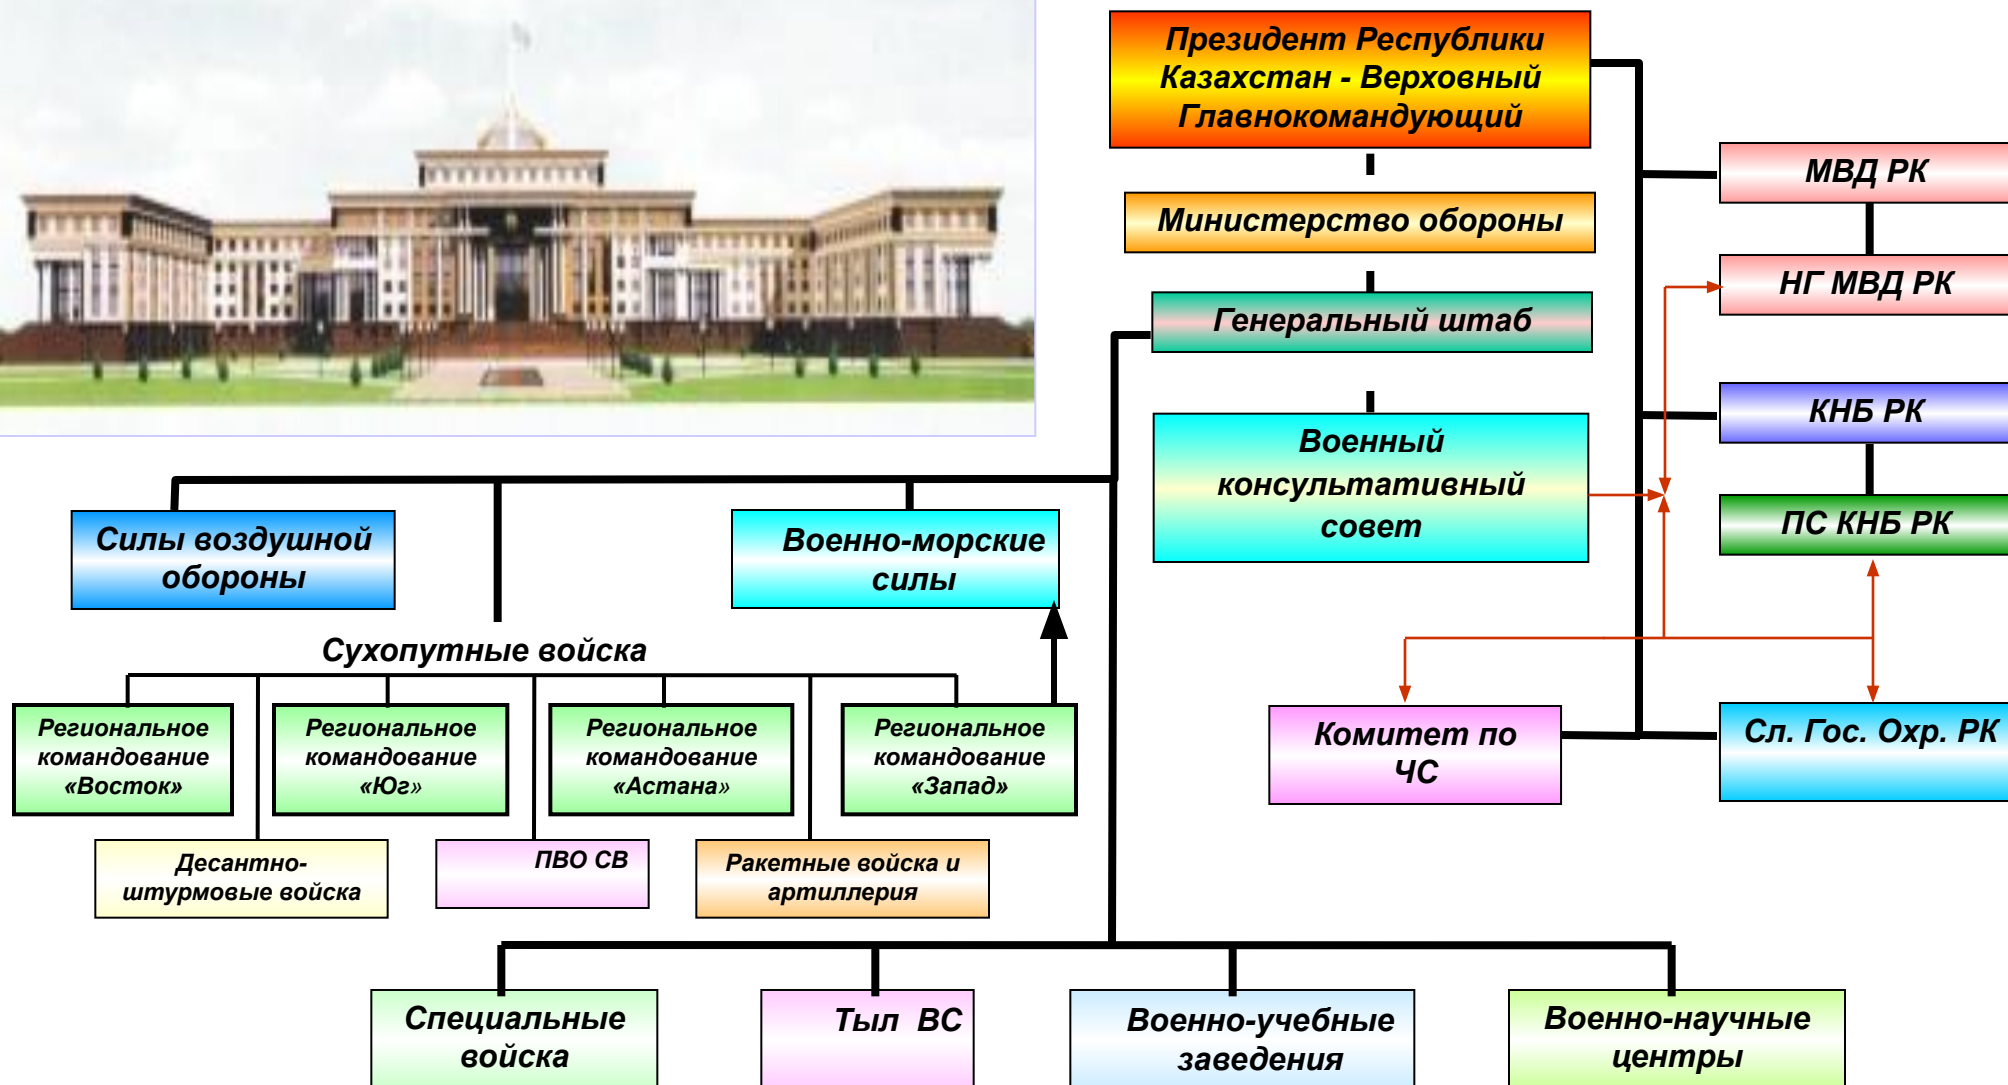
Президент Республики Казахстан - Верховный Главнокомандующий

Министерство обороны

Генеральный штаб

Военный консультативный совет

МВД РК

НГ МВД РК

КНБ РК

ПС КНБ РК

Комитет по ЧС

Сл. Гос. Охр. РК

Силы воздушной обороны

Военно-морские силы

Сухопутные войска

Региональное командование «Восток»

Региональное командование «Юг»

Региональное командование «Астана»

Региональное командование «Запад»

Десантно-штурмовые войска

ПВО СВ

Ракетные войска и артиллерия

Специальные войска

Тыл ВС

Военно-учебные заведения

Военно-научные центры